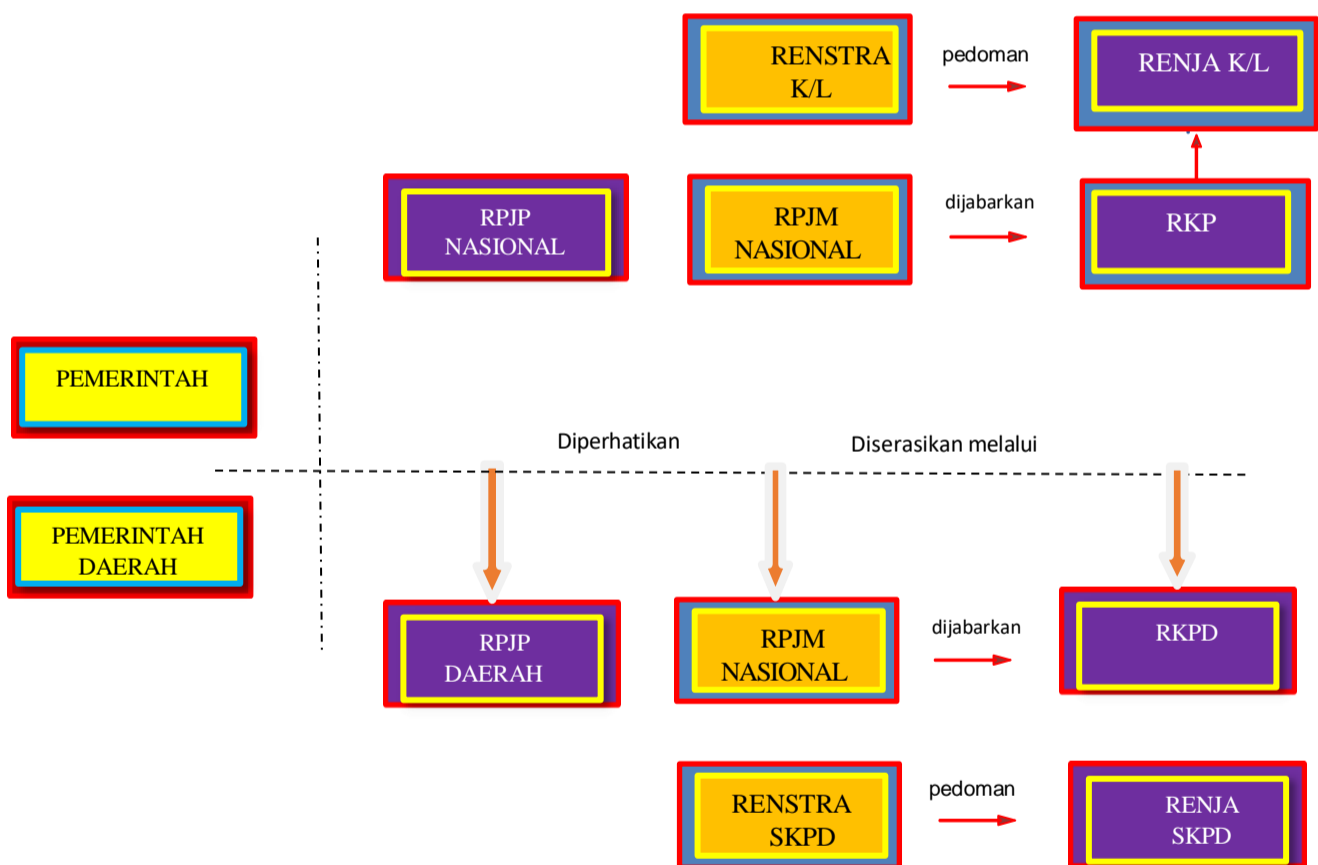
RENSTRA K/L

pedoman

RENJA K/L

RPJP NASIONAL

RPJM NASIONAL

dijabarkan

RKP

PEMERINTAH

Diperhatikan

Diserasikan melalui

PEMERINTAH DAERAH

RPJP DAERAH

RPJM NASIONAL

dijabarkan

RKPD

RENSTRA SKPD

pedoman

RENJA SKPD